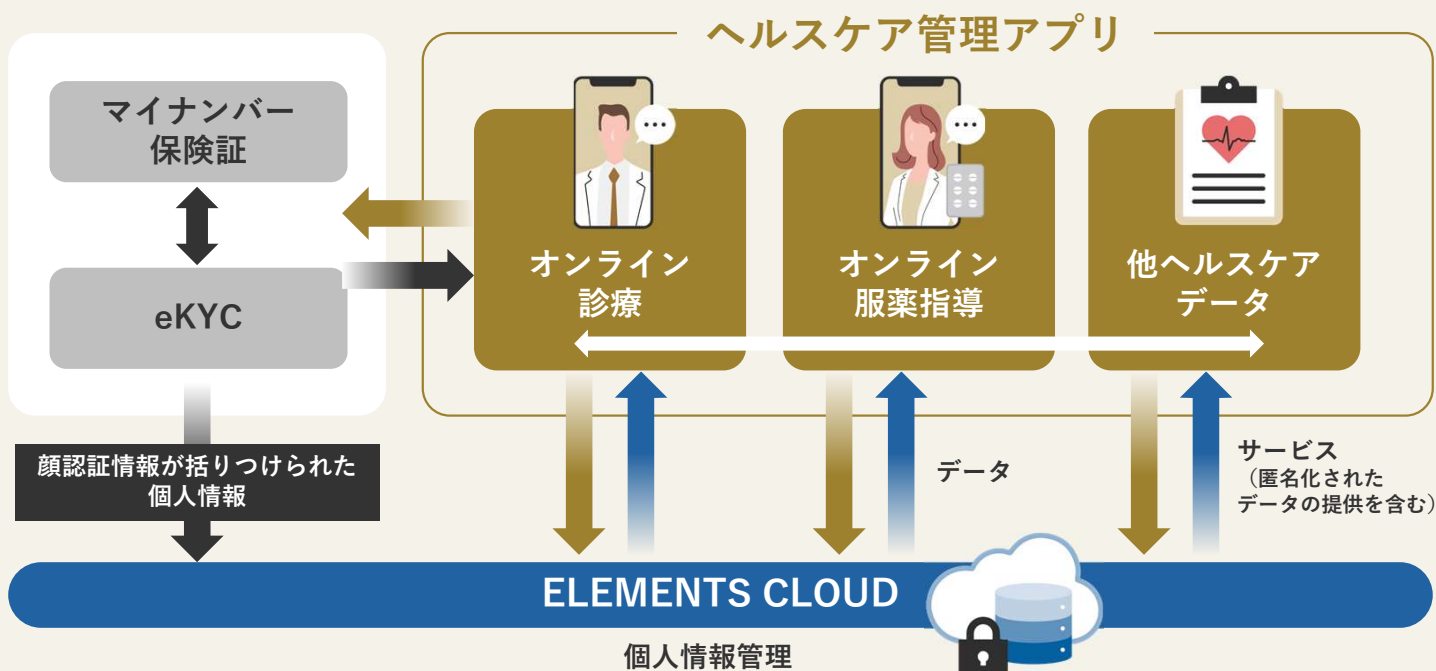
ヘルスケア管理アプリ

マイナンバー保険証

eKYC

オンライン診療

オンライン服薬指導

他ヘルスケアデータ

顔認証情報が括りつけられた個人情報

データ

サービス
（匿名化されたデータの提供を含む）

ELEMENTS CLOUD

個人情報管理